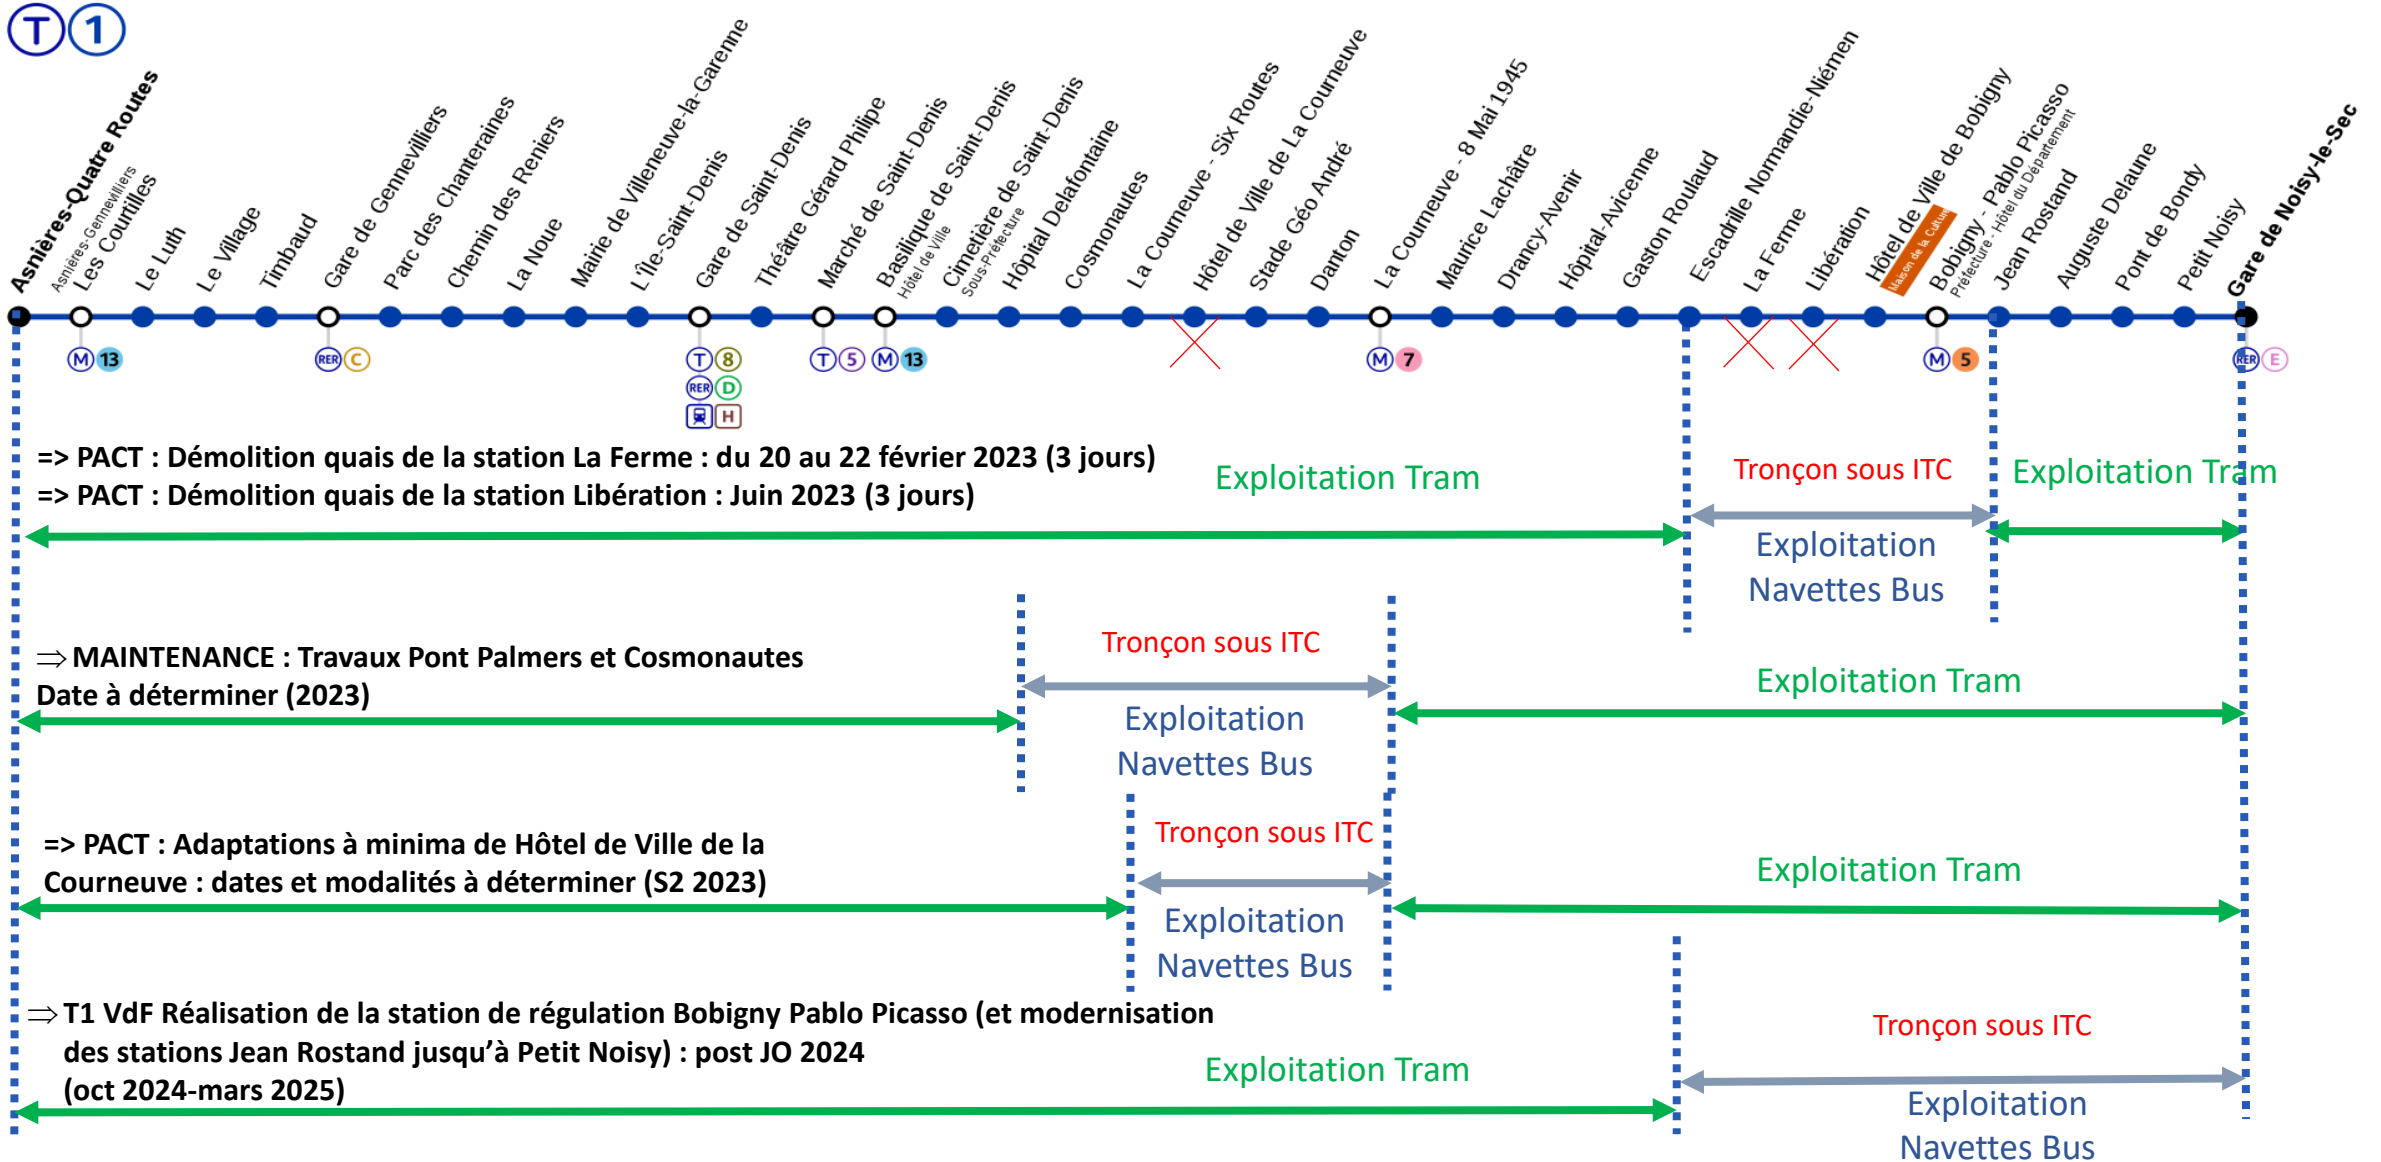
T 1

Asnières-Quatre Routes
Les Courtilles Asnières-Gennevilliers
Le Luth
Le Village
Timbaud
Gare de Gennevilliers
Parc des Chanteraines
Chemin des Reniers
La Noue
Mairie de Villeneuve-la-Garenne
L'Île-Saint-Denis
Gare de Saint-Denis
Théâtre Gérard Philipe
Marché de Saint-Denis
Basilique de Saint-Denis Hôtel de Ville
Cimetière de Saint-Denis Sous-Préfecture
Hôpital Delafontaine
Cosmonautes
La Courneuve - Six Routes
Hôtel de Ville de La Courneuve
Stade Géo André
Danton
La Courneuve - 8 Mai 1945
Maurice Lachâtre
Drancy-Avenir
Hôpital Avicenne
Gaston Roulaud
Escadrille Normandie-Niémen
La Ferme
Libération
Hôtel de Ville de Bobigny Maison de la Culture
Bobigny - Pablo Picasso Préfecture - Hôtel du Département
Jean Rostand
Auguste Delaune
Pont de Bondy
Petit Noisy
Gare de Noisy-le-Sec

M 13
RER C
T 8
RER D
H
T 5 M 13
M 7
M 5
RER E

=> PACT : Démolition quais de la station La Ferme : du 20 au 22 février 2023 (3 jours)
=> PACT : Démolition quais de la station Libération : Juin 2023 (3 jours)

Exploitation Tram
Tronçon sous ITC
Exploitation Tram
Exploitation Navettes Bus

⇒ MAINTENANCE : Travaux Pont Palmers et Cosmonautes
Date à déterminer (2023)

Tronçon sous ITC
Exploitation Navettes Bus
Exploitation Tram

=> PACT : Adaptations à minima de Hôtel de Ville de la Courneuve : dates et modalités à déterminer (S2 2023)

Tronçon sous ITC
Exploitation Navettes Bus
Exploitation Tram

⇒ T1 VdF Réalisation de la station de régulation Bobigny Pablo Picasso (et modernisation des stations Jean Rostand jusqu'à Petit Noisy) : post JO 2024
(oct 2024-mars 2025)

Exploitation Tram
Tronçon sous ITC
Exploitation Navettes Bus